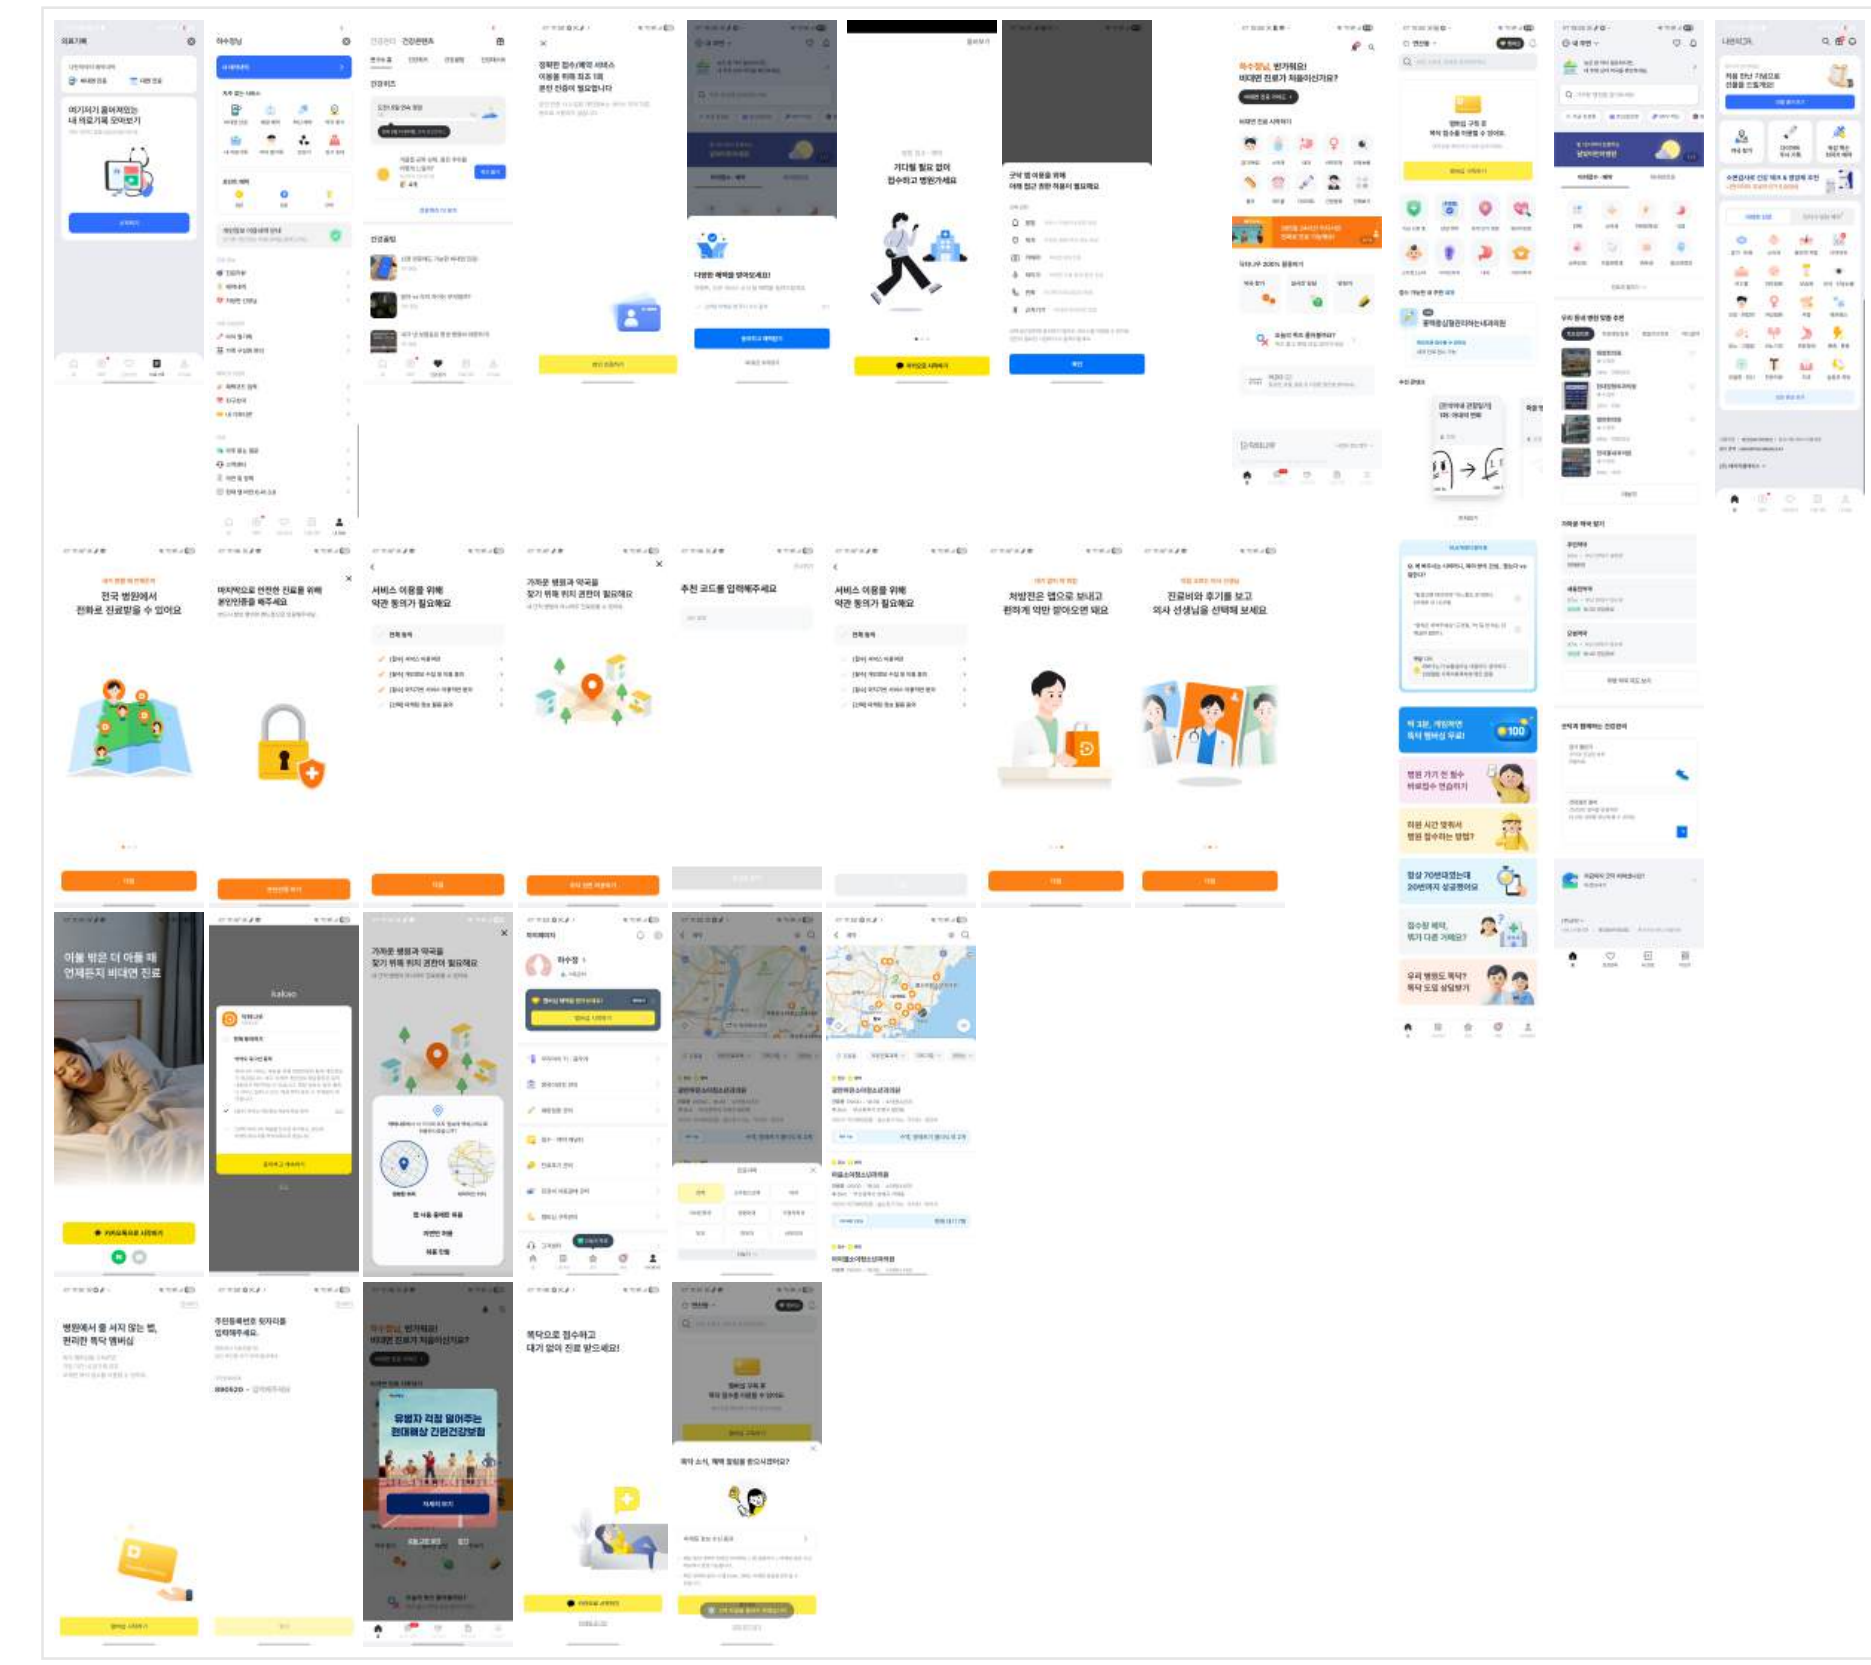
의료기록

여기저기 흩어져있는 내 의료기록 모아보기

하수정님

건강관리

정확한 접수/예약 서비스 이용을 위해 최초 1회 본인 인증이 필요합니다

다양한 혜택을 받아보세요!

기다릴 필요 없이 접수하고 방문하세요

하수정님, 반가워요! 비대면 진료가 처음이신가요?

전국 병원에서 전화로 진료받을 수 있어요

마지막으로 안전한 진료를 위해 본인인증을 해주세요

서비스 이용을 위해 약관 동의가 필요해요

가까운 병원과 약국을 찾기 위해 위치 권한이 필요해요

추천 코드를 입력해주세요

서비스 이용을 위해 약관 동의가 필요해요

처방전은 앱으로 보내고 편하게 약만 받아오면 돼요

진료비와 후기를 보고 의사 선생님을 선택해 보세요

아플 땐 더 아플 때 언제든지 비대면 진료

kakao

가까운 병원과 약국을 찾기 위해 위치 권한이 필요해요

병원에서 줄 서지 않는 법, 편리한 똑닥 멤버십

주민등록번호 뒷자리를 입력해주세요

890520 -

하수정님 반가워요! 비대면 진료가 처음이신가요?

유방자 걱정 덜어주는 현대해상 간편건강보험

똑닥으로 접수하고 대기 없이 진료 받으세요!

똑닥 소식, 혜택 알림을 받으시겠어요?

딱 3분, 게임하면 똑닥 멤버십 무료!

100

병원 가기 전 필수 비대면 연습하기

진료 시간 맞춰서 병원 접수하는 방법?

항상 70번대였는데 20번까지 성공했어요

접수랑 예약, 뭐가 다른 거예요?

우리 병원도 똑닥? 똑닥 도입 상담받기